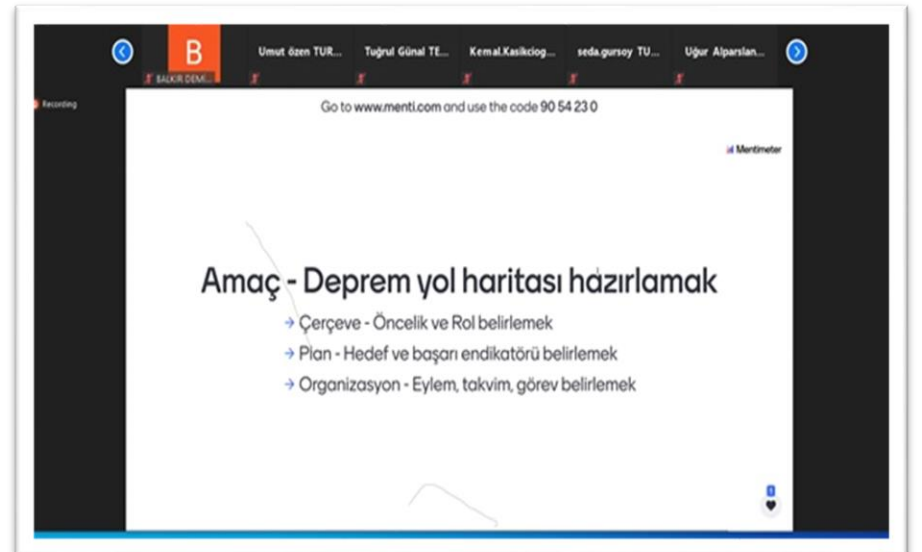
B
BALKIR DEMI...
Umut özen TUR...
Tuğrul Günal TE...
Kemal.Kasikciog...
seda.gursoy TU...
Uğur Alparslan...

Recording

Go to www.menti.com and use the code 90 54 23 0

Mentimeter

Amaç - Deprem yol haritası hazırlamak

→ Çerçeve - Öncelik ve Rol belirlemek
→ Plan - Hedef ve başarı endikatörü belirlemek
→ Organizasyon - Eylem, takvim, görev belirlemek